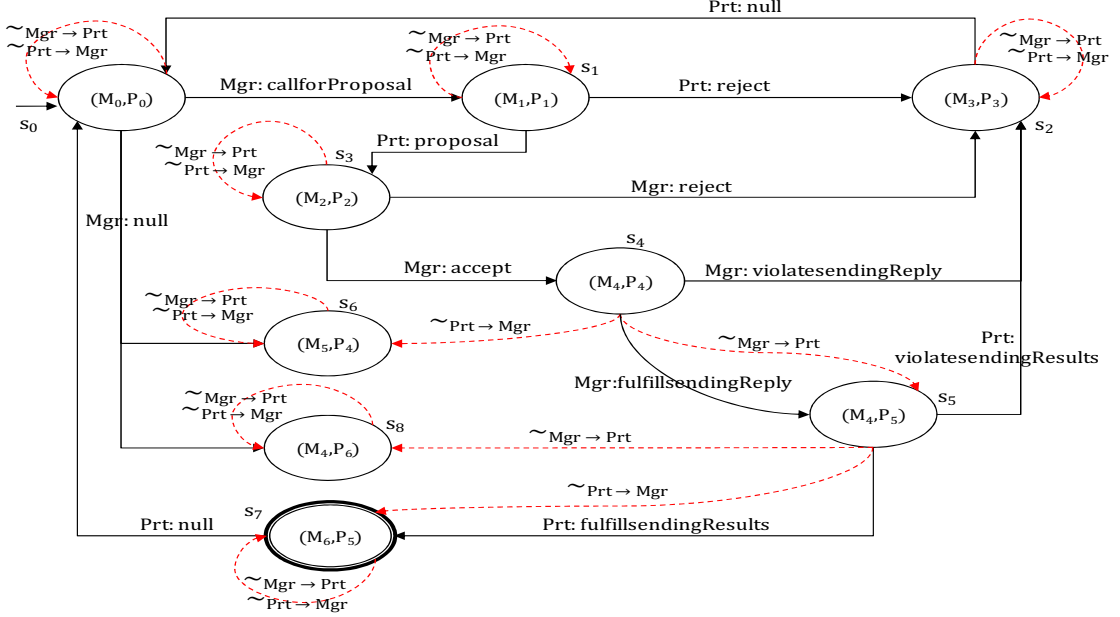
Prt: null

$\sim$Mgr → Prt
$\sim$Prt → Mgr

$(M_0,P_0)$

$s_0$

Mgr: callforProposal

$\sim$Mgr → Prt
$\sim$Prt → Mgr

$s_1$

$(M_1,P_1)$

Prt: reject

$\sim$Mgr → Prt
$\sim$Prt → Mgr

$(M_3,P_3)$

$s_2$

$\sim$Mgr → Prt
$\sim$Prt → Mgr

$s_3$

Prt: proposal

$(M_2,P_2)$

Mgr: reject

Mgr: null

$s_4$

Mgr: accept

$(M_4,P_4)$

Mgr: violatesendingReply

$\sim$Mgr → Prt
$\sim$Prt → Mgr

$s_6$

$\sim$Prt → Mgr

$(M_5,P_4)$

$\sim$Mgr → Prt

Prt: violatesendingResults

Mgr:fulfillsendingReply

$\sim$Mgr → Prt
$\sim$Prt → Mgr

$s_8$

$s_5$

$(M_4,P_5)$

$\sim$Mgr → Prt

$(M_4,P_6)$

$\sim$Prt → Mgr

$s_7$

Prt: null

$(M_6,P_5)$

Prt: fulfillsendingResults

$\sim$Mgr → Prt
$\sim$Prt → Mgr